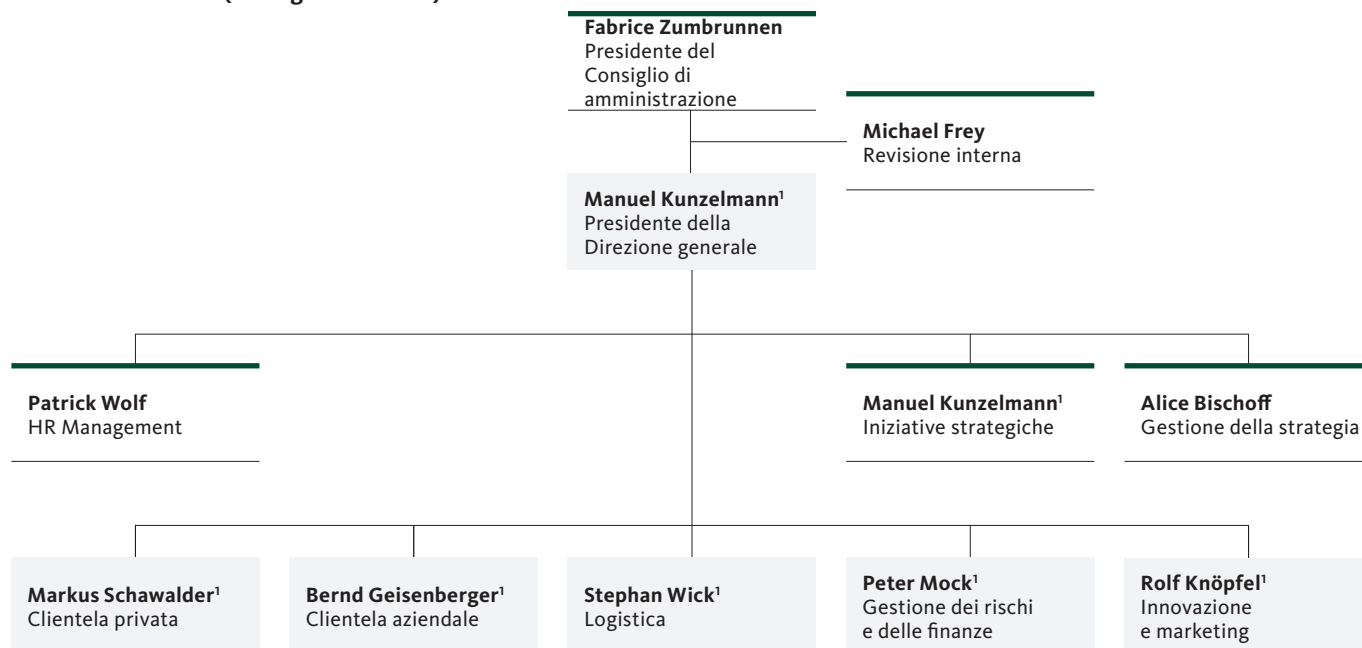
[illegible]

**Fabrice Zumbrunnen**
Presidente del Consiglio di amministrazione

**Michael Frey**
Revisione interna

**Manuel Kunzelmann**$^1$
Presidente della Direzione generale

**Patrick Wolf**
HR Management

**Manuel Kunzelmann**$^1$
Iniziative strategiche

**Alice Bischoff**
Gestione della strategia

**Markus Schawalder**$^1$
Clientela privata

**Bernd Geisenberger**$^1$
Clientela aziendale

**Stephan Wick**$^1$
Logistica

**Peter Mock**$^1$
Gestione dei rischi e delle finanze

**Rolf Knöpfel**$^1$
Innovazione e marketing